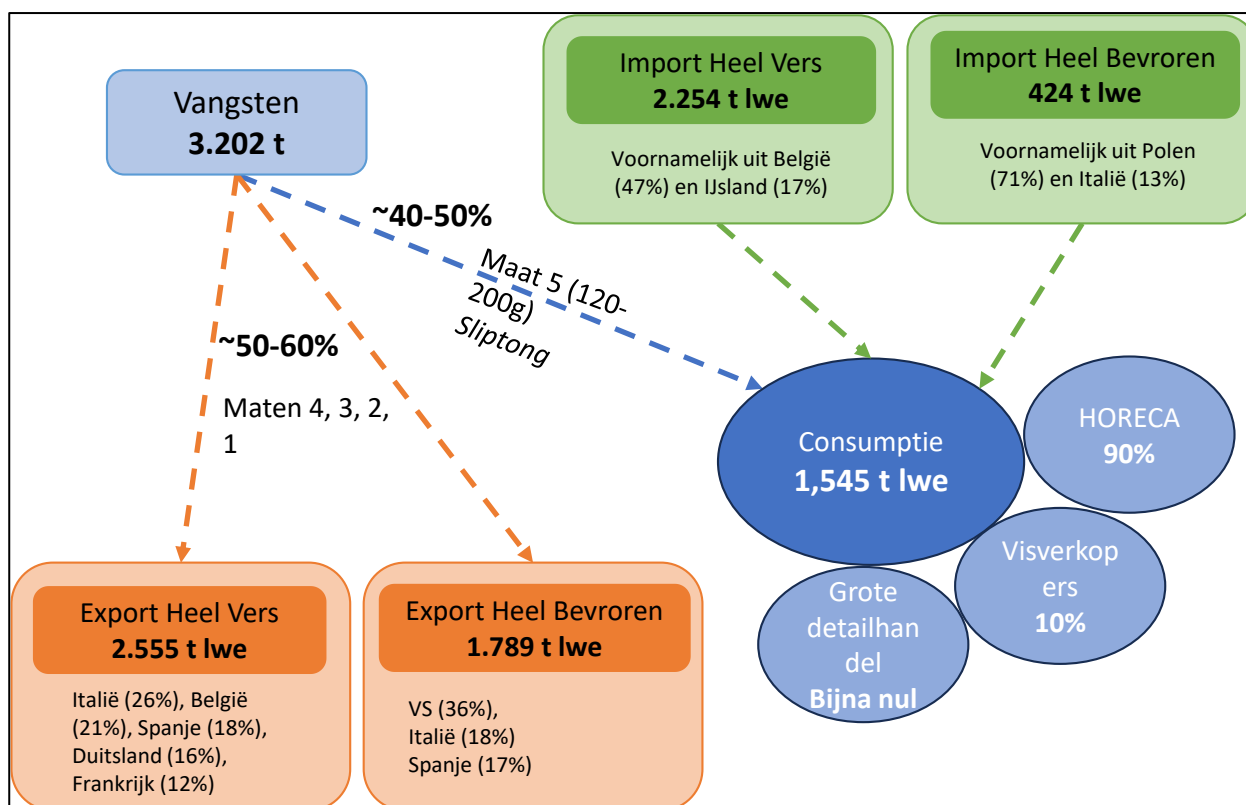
Import Heel Vers
**2.254 t lwe**

Voornamelijk uit België (47%) en IJsland (17%)

Import Heel Bevroren
**424 t lwe**

Voornamelijk uit Polen (71%) en Italië (13%)

Vangsten
**3.202 t**

~40-50%

Maat 5 (120-200g) Sliptong

~50-60%

Maten 4, 3, 2, 1

Consumptie
**1,545 t lwe**

HORECA
**90%**

Visverkopers
**10%**

Grote detailhandel
**Bijna nul**

Export Heel Vers
**2.555 t lwe**

Italië (26%), België (21%), Spanje (18%), Duitsland (16%), Frankrijk (12%)

Export Heel Bevroren
**1.789 t lwe**

VS (36%),
Italië (18%)
Spanje (17%)